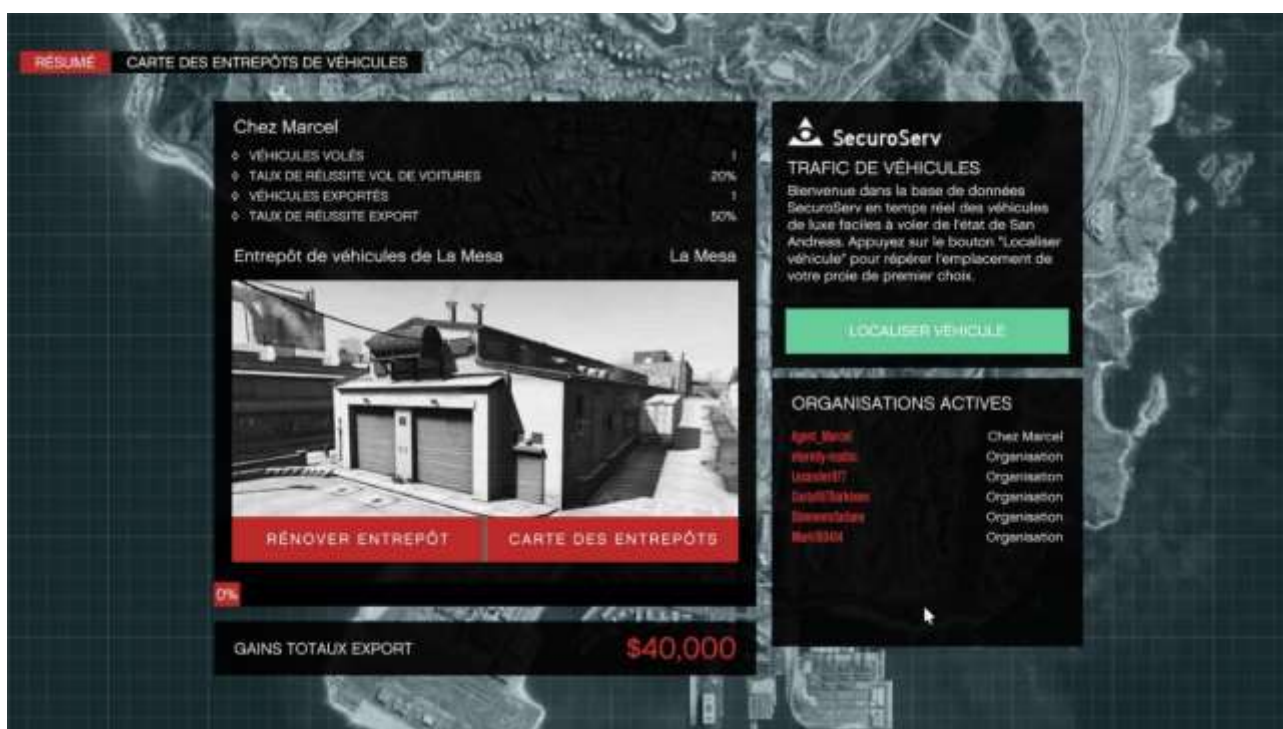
RÉSUMÉ CARTE DES ENTREPÔTS DE VÉHICULES

Chez Marcel

VÉHICULES VOLÉS 1
TAUX DE RÉUSSITE VOL DE VOITURES 20%
VÉHICULES EXPORTÉS 1
TAUX DE RÉUSSITE EXPORT 50%

Entrepôt de véhicules de La Mesa La Mesa

RÉNOVER ENTREPÔT CARTE DES ENTREPÔTS

0%

GAINS TOTAUX EXPORT $40,000

SecuroServ

TRAFIC DE VÉHICULES

Bienvenue dans la base de données SecuroServ en temps réel des véhicules de luxe faciles à voler de l'état de San Andreas. Appuyez sur le bouton "Localiser véhicule" pour repérer l'emplacement de votre proie de premier choix.

LOCALISER VÉHICULE

ORGANISATIONS ACTIVES

| | |
|---|---|
| Agent_Marcel | Chez Marcel |
| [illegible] | Organisation |
| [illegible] | Organisation |
| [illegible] | Organisation |
| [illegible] | Organisation |
| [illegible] | Organisation |